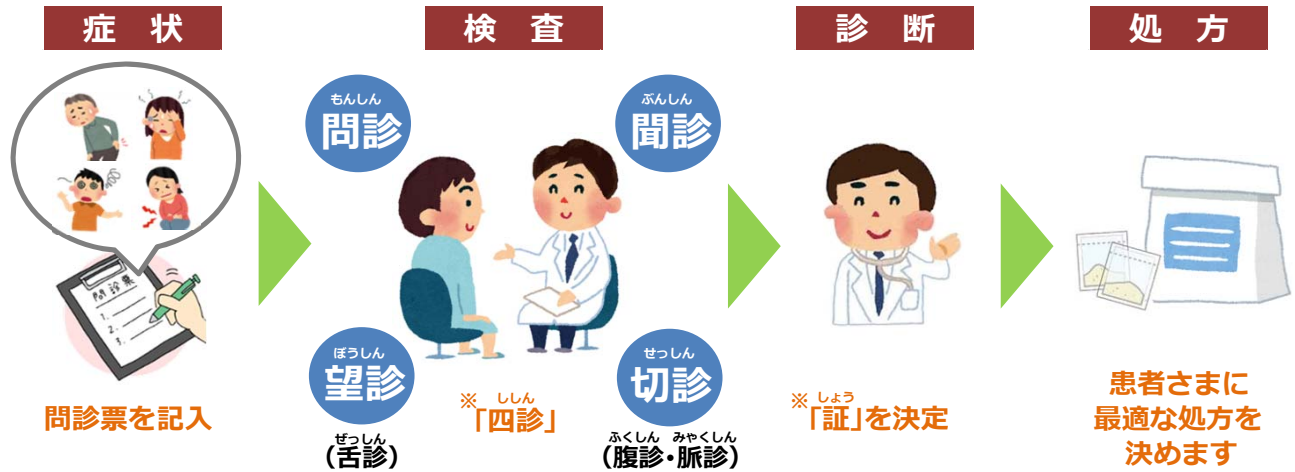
症　状

検　査

診　断

処　方

問診票
1.
2.
3.

もんしん
問診

ぶんしん
聞診

ぼうしん
望診

せっしん
切診

問診票を記入

※ しじん
「四診」

ぜっしん
(舌診)

ふくしん　みゃくしん
(腹診・脈診)

※ しょう
「証」を決定

患者さまに
最適な処方を
決めます